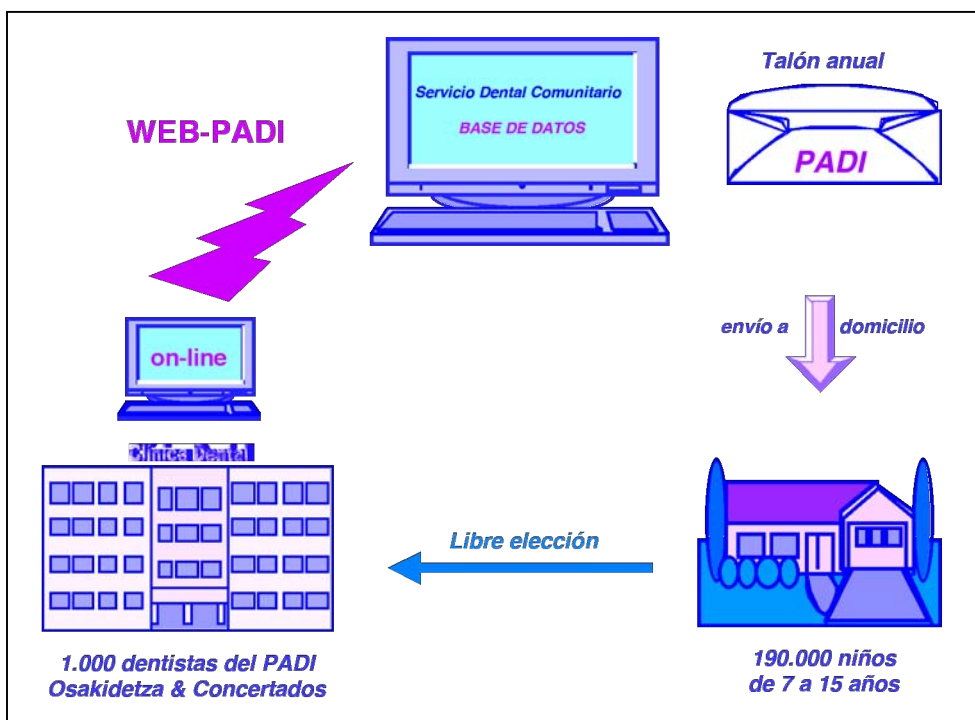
Servicio Dental Comunitario
BASE DE DATOS

Talón anual

PADI

WEB-PADI

envío a domicilio

on-line

Clínica Dental

Libre elección

1.000 dentistas del PADI
Osakidetza & Concertados

190.000 niños
de 7 a 15 años